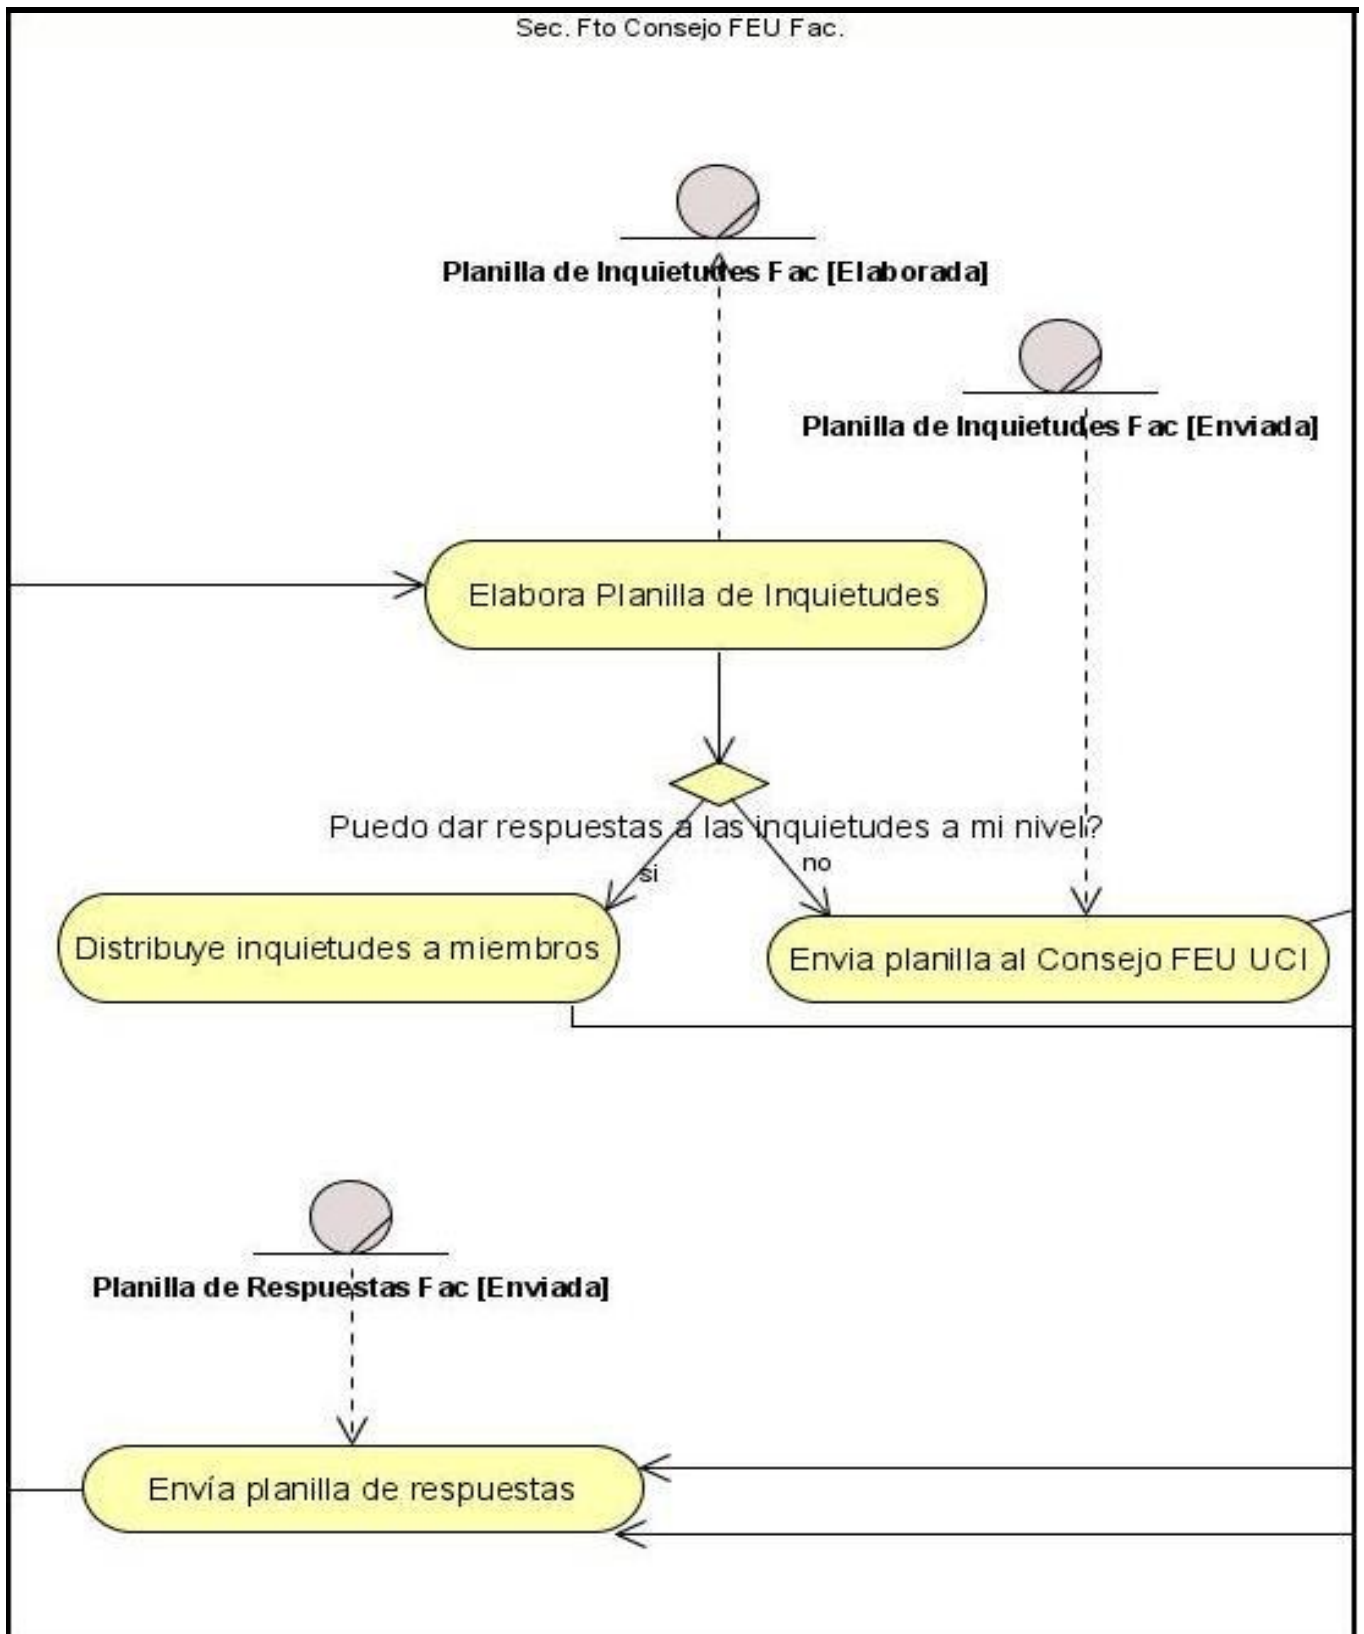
Sec. Fto Consejo FEU Fac.

Planilla de Inquietudes Fac [Elaborada]

Planilla de Inquietudes Fac [Enviada]

Elabora Planilla de Inquietudes

Puedo dar respuestas a las inquietudes a mi nivel?

si

no

Distribuye inquietudes a miembros

Envia planilla al Consejo FEU UCI

Planilla de Respuestas Fac [Enviada]

Envía planilla de respuestas